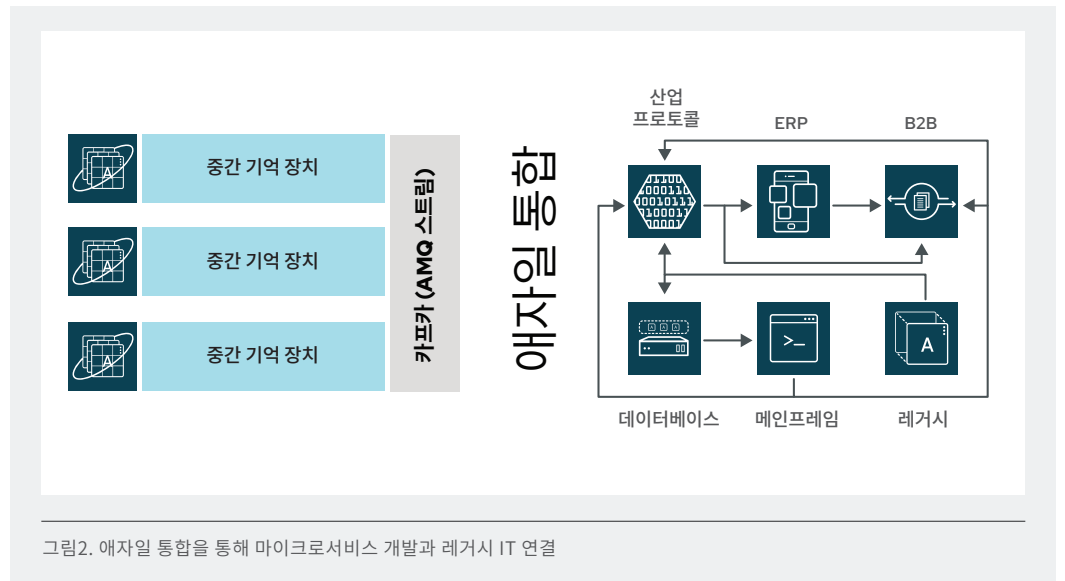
중간 기억 장치

중간 기억 장치

중간 기억 장치

카프카 (AMQ 스트림)

애자일 통합

산업 프로토콜

ERP

B2B

데이터베이스

메인프레임

레거시

그림2. 애자일 통합을 통해 마이크로서비스 개발과 레거시 IT 연결